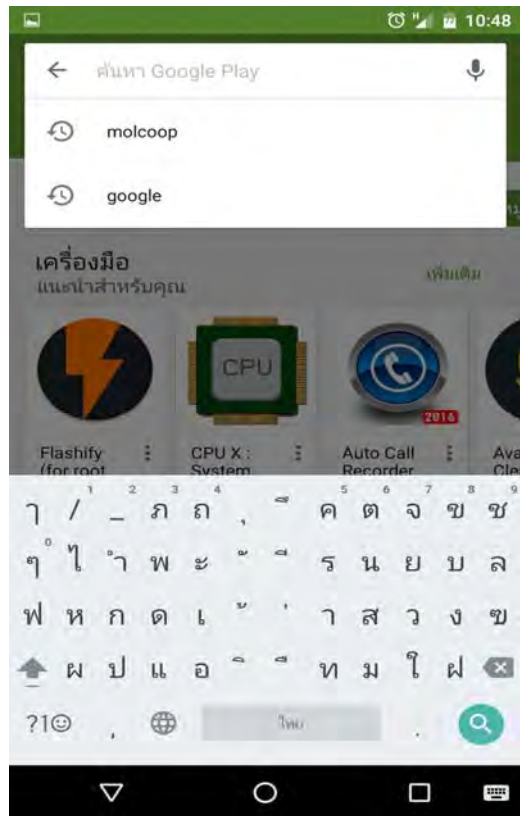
10:48

ค้นหา Google Play

molcoop

google

เครื่องมือ
แนะนำสำหรับคุณ

เพิ่มเติม

CPU

2016

Flashify (for root

CPU X : System

Auto Call Recorder

Ava Cle

ๅ / _ ภ ถ ุ ึ ค ต จ ข ช
1 2 3 4 5 6 7 8 9 0

ๆ ไ ำ พ ะ ั ี ร น ย บ ล

ฟ ห ก ด เ ้ ่ า ส ว ง ฃ

ผ ป แ อ ิ ื ท ม ใ ฝ

?1☺ , ไทย .